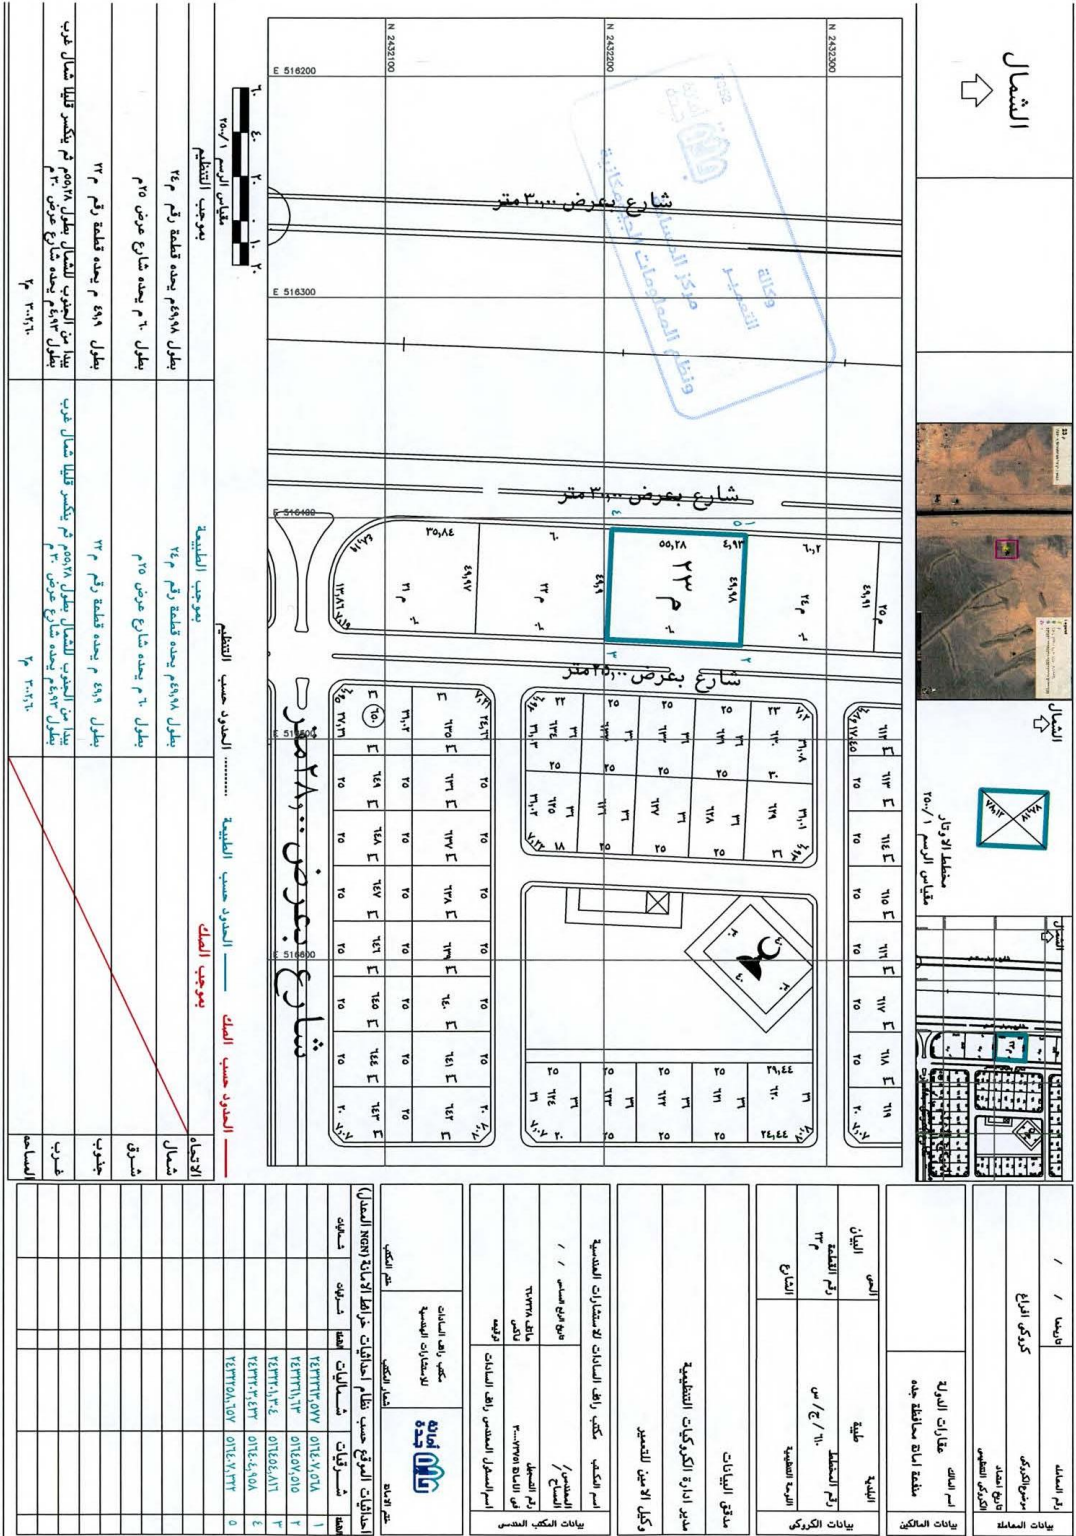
الشمال

N 2432100
N 2432200
N 2432300
E 516200
E 516300
E 516400
E 516500
E 516600

شارع بعرض ٣٠,٠٠ متر
شارع بعرض ٣٠,٠٠ متر
شارع بعرض ٢٥,٠٠ متر
شارع بعرض ٨٠,٠٠ متر

وكالة التعمير
مركز المعلومات الجغرافية ونظم المعلومات

٢٣ م
٥٥,٢٨
٦٠
٤,٩٣
٤٩,٩٨
٤٩,٩
٣٥,٨٤
٤٩,٩٧
٦٠
٦٠,٢
٤٩,٩١

مقياس الرسم ١ / ٢٥٠٠
مخطط الأوتار

مقياس الرسم ١ / ٢٥٠٠
بموجب التنظيم

| الاتجاه | الحدود حسب الصك | الحدود حسب الطبيعة | الحدود حسب التنظيم |
|---|---|---|---|
| شمال | | بطول ٤٩,٩٨م م يحده قطعة رقم ٢٤ م | بطول ٤٩,٩٨م م يحده قطعة رقم ٢٤ م |
| شرق | | بطول ٦٠ م يحده شارع عرض ٢٥م | بطول ٦٠ م يحده شارع عرض ٢٥م |
| جنوب | | بطول ٤٩,٩ م يحده قطعة رقم ٢٣ م | بطول ٤٩,٩ م يحده قطعة رقم ٢٣ م |
| غرب | | يبدأ من الجنوب للشمال بطول ٥٥,٢٨م ثم ينكسر قليلا شمال غرب بطول ٤,٩٣م يحده شارع عرض ٣٠ م | يبدأ من الجنوب للشمال بطول ٥٥,٢٨م ثم ينكسر قليلا شمال غرب بطول ٤,٩٣م يحده شارع عرض ٣٠ م |
| المساحة | | ٣٠٠٠,٦٠ م٢ | ٣٠٠٠,٦٠ م٢ |

الحدود حسب الصك ——— الحدود حسب الطبيعة ....... الحدود حسب التنظيم
بموجب الصك
بموجب الطبيعة

بيانات المعاملة
رقم المعاملة
تاريخها / /
كروكي الموقع
موضوع الكروكي
تاريخ اعتماد الكروكي التنظيمي

بيانات المالكين
اسم المالك
عقارات الدولة
منطقة امانة محافظة جدة

بيانات الكروكي
الحي
البلدية
البيان
طبيعة
رقم القطعة
٢٣ م
رقم المخطط
٦١/ج/س
الشارع
الزمرة التنظيمية
مدقق البيانات
مدير ادارة الكروكيات التنظيمية
وكيل الأمين للتعمير

بيانات المكتب المعتمد
اسم المكتب
مكتب راشد السادات للاستشارات الهندسية
المهندس/ المساح
/ /
اسم المسؤول المهندس راشد السادات
رقم السجل
تاريخ الرخصة
مكتب راشد السادات للاستشارات الهندسية
ختم المكتب
شعار المكتب
امانة جدة

احداثيات الموقع حسب نظام احداثيات خرائط الامانة NGN (المعدل)
| النقطة | شرقيات | شماليات |
|---|---|---|
| ١ | ٥١٦٤٠٧,٥١٨ | ٢٤٣٢٢٣٣,٥٩٧ |
| ٢ | ٥١٦٤٥٧,٥١٥ | ٢٤٣٢٢٣٦,٦٣ |
| ٣ | ٥١٦٤٥٤,٥١٦ | ٢٤٣٢١٧٦,٤٣٤ |
| ٤ | ٥١٦٤٠٤,٩٥٨ | ٢٤٣٢١٧٣,٨٠٦ |
| ٥ | ٥١٦٤٠٧,٣٣٣ | ٢٤٣٢٢٢٨,٦٥٧ |